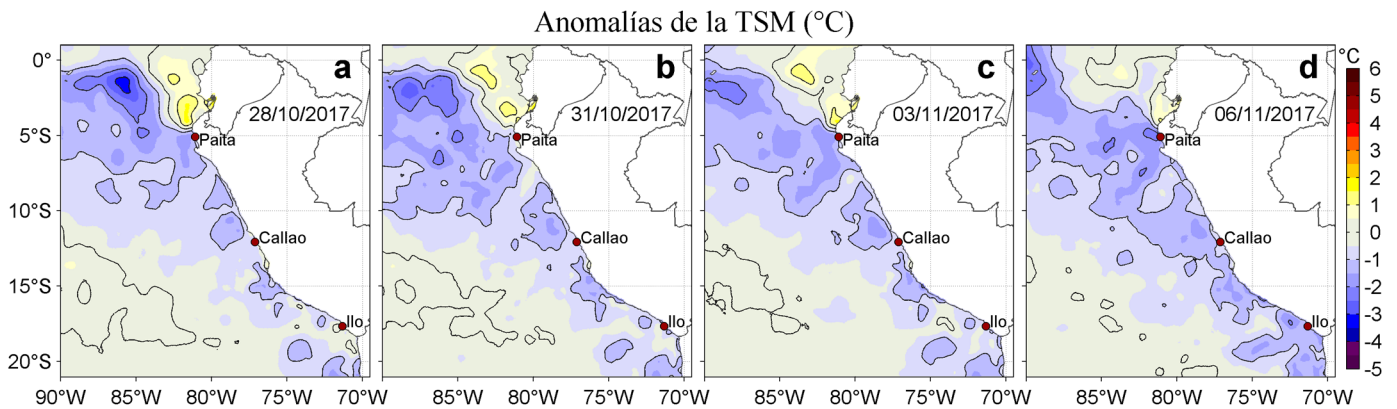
Anomalías de la TSM (°C)

0°
5°S
10°S
15°S
20°S

a
28/10/2017
Paita
Callao
Ilo
90°W 85°W 80°W 75°W 70°W

b
31/10/2017
Paita
Callao
Ilo
85°W 80°W 75°W 70°W

c
03/11/2017
Paita
Callao
Ilo
85°W 80°W 75°W 70°W

d
06/11/2017
Paita
Callao
Ilo
85°W 80°W 75°W 70°W

°C
6
5
4
3
2
1
0
-1
-2
-3
-4
-5